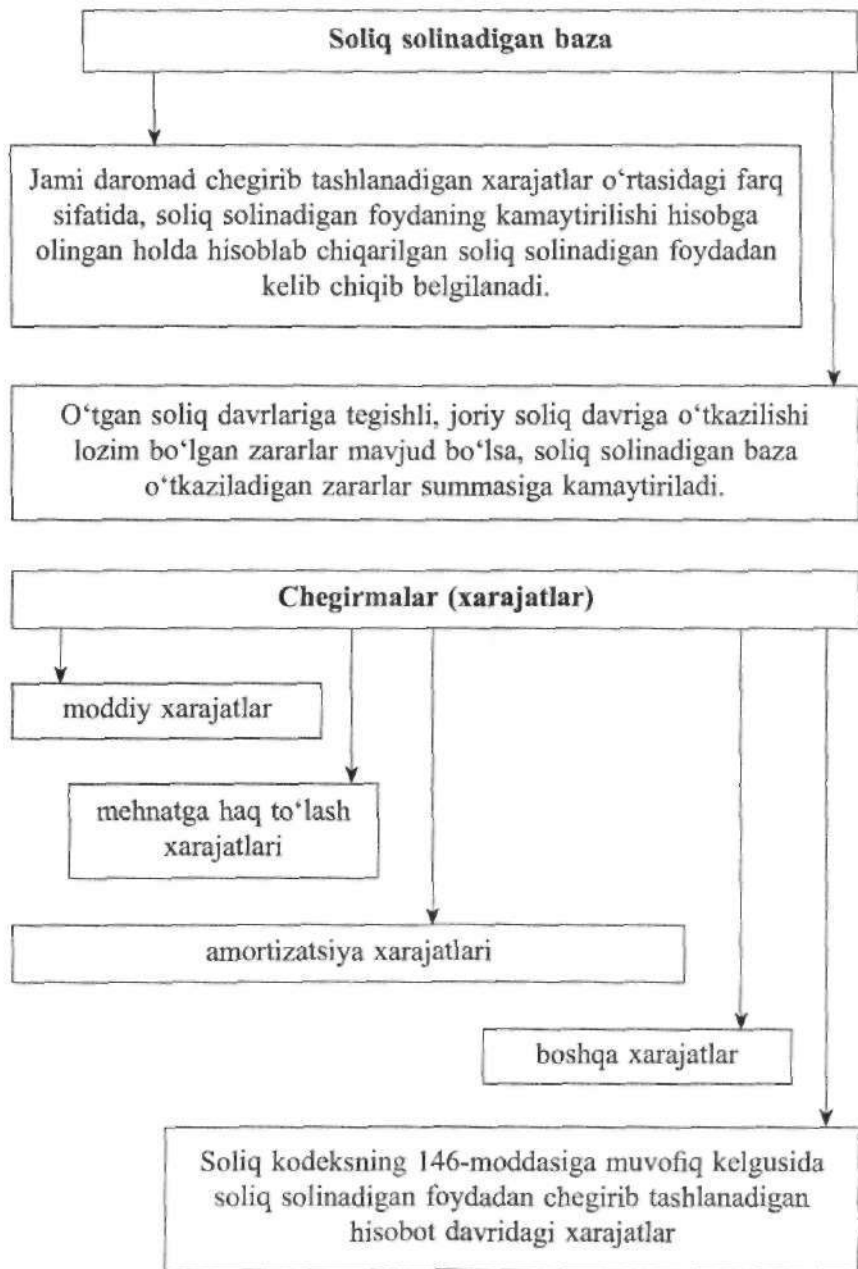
Soliq solinadigan baza

Jami daromad chegirib tashlanadigan xarajatlar o‘rtasidagi farq sifatida, soliq solinadigan foydaning kamaytirilishi hisobga olingan holda hisoblab chiqarilgan soliq solinadigan foydadan kelib chiqib belgilanadi.

O‘tgan soliq davrlariga tegishli, joriy soliq davriga o‘tkazilishi lozim bo‘lgan zararlar mavjud bo‘lsa, soliq solinadigan baza o‘tkaziladigan zararlar summasiga kamaytiriladi.

Chegirmalar (xarajatlar)

moddiy xarajatlar

mehnatga haq to‘lash xarajatlari

amortizatsiya xarajatlari

boshqa xarajatlar

Soliq kodeksning 146-moddasiga muvofiq kelgusida soliq solinadigan foydadan chegirib tashlanadigan hisobot davridagi xarajatlar